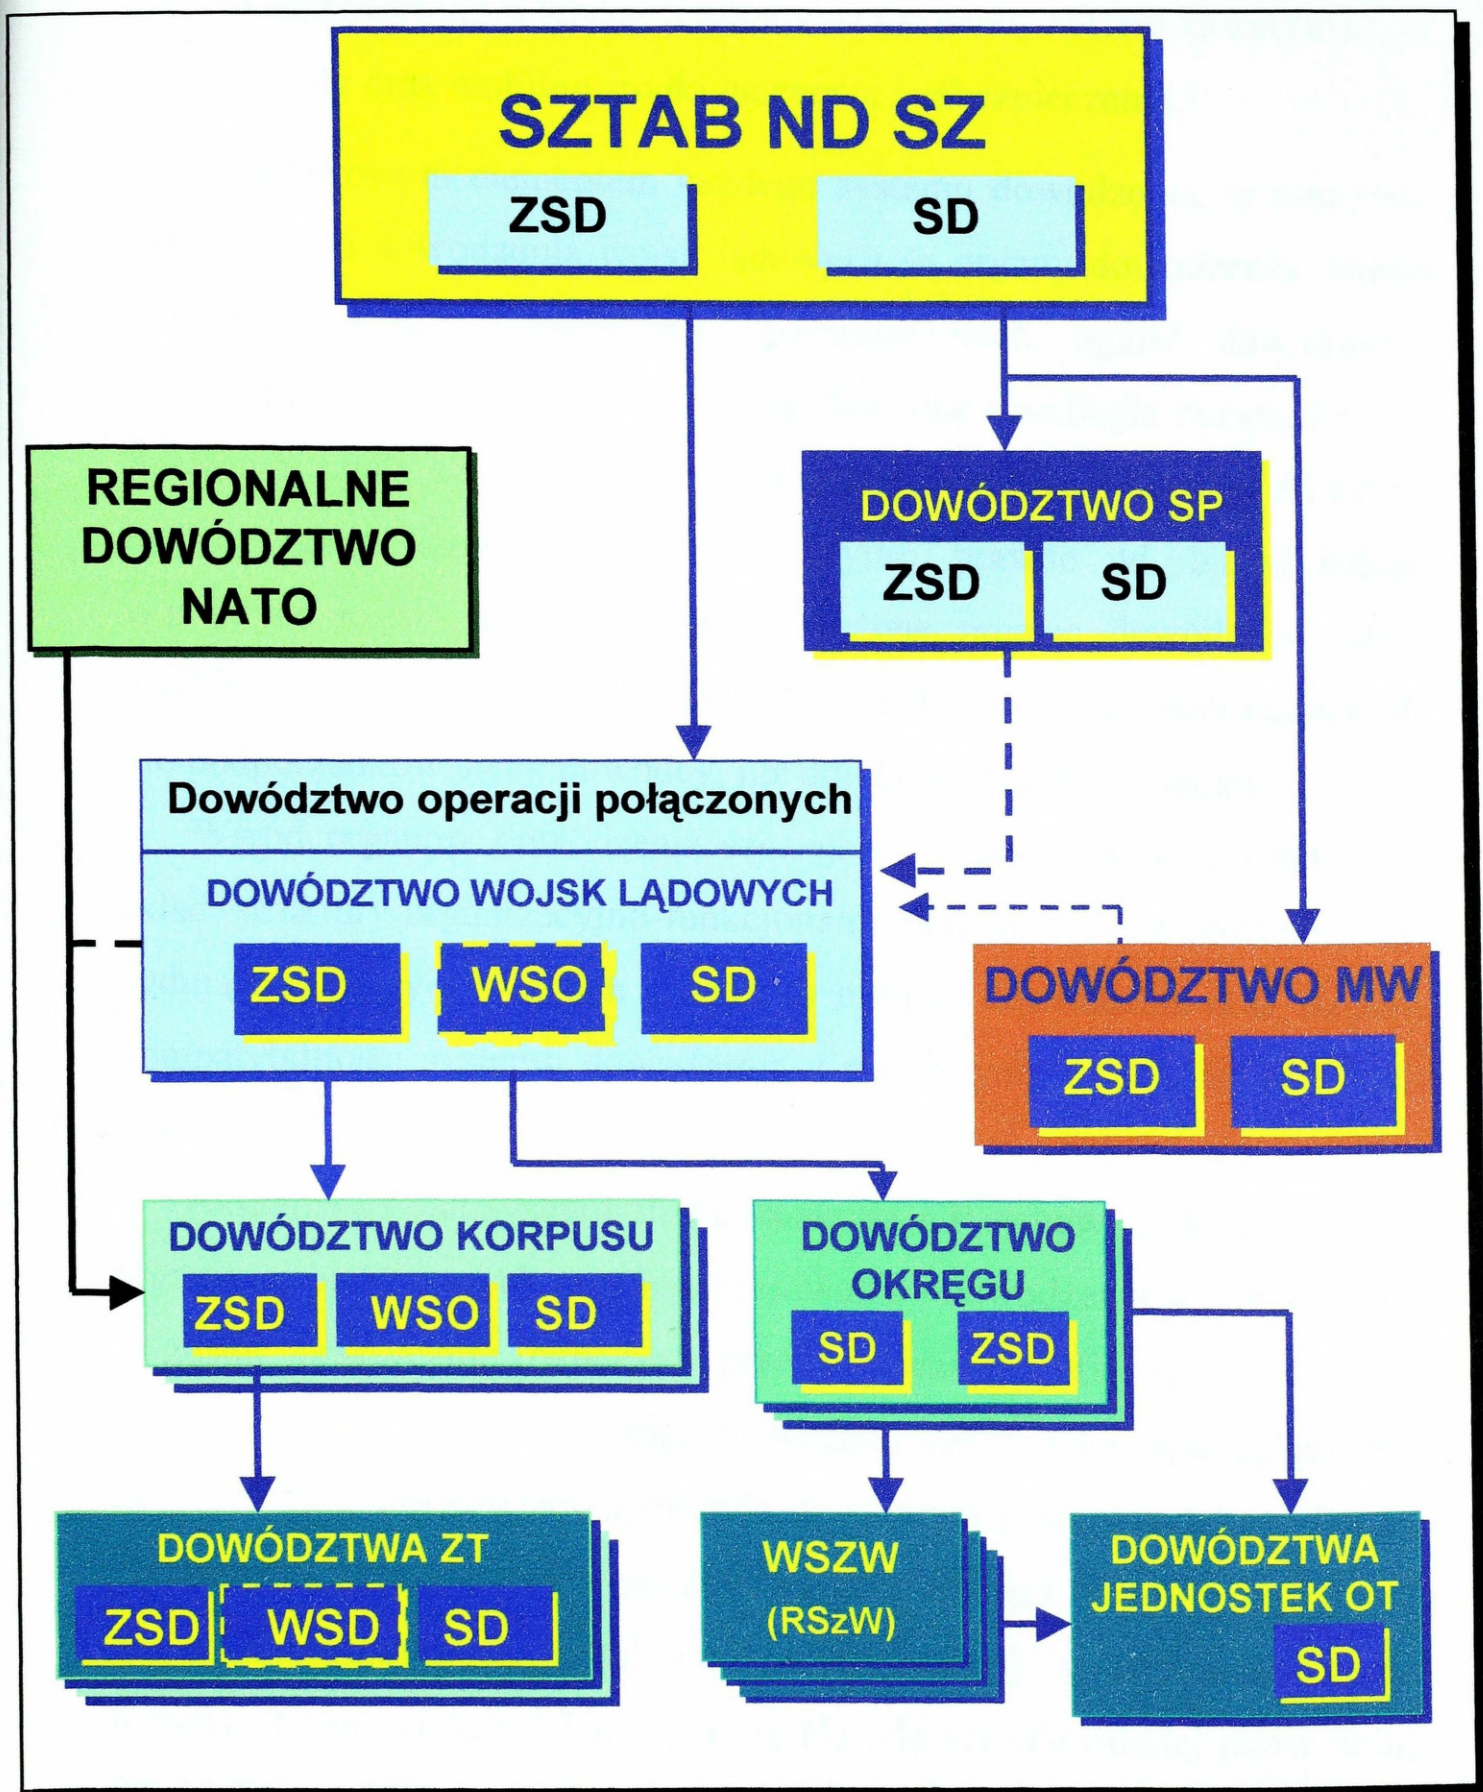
SZTAB ND SZ

ZSD

SD

REGIONALNE DOWÓDZTWO NATO

DOWÓDZTWO SP

ZSD

SD

Dowództwo operacji połączonych

DOWÓDZTWO WOJSK LĄDOWYCH

ZSD

WSO

SD

DOWÓDZTWO MW

ZSD

SD

DOWÓDZTWO KORPUSU

ZSD

WSO

SD

DOWÓDZTWO OKRĘGU

SD

ZSD

DOWÓDZTWA ZT

ZSD

WSD

SD

WSZW (RSzW)

DOWÓDZTWA JEDNOSTEK OT

SD